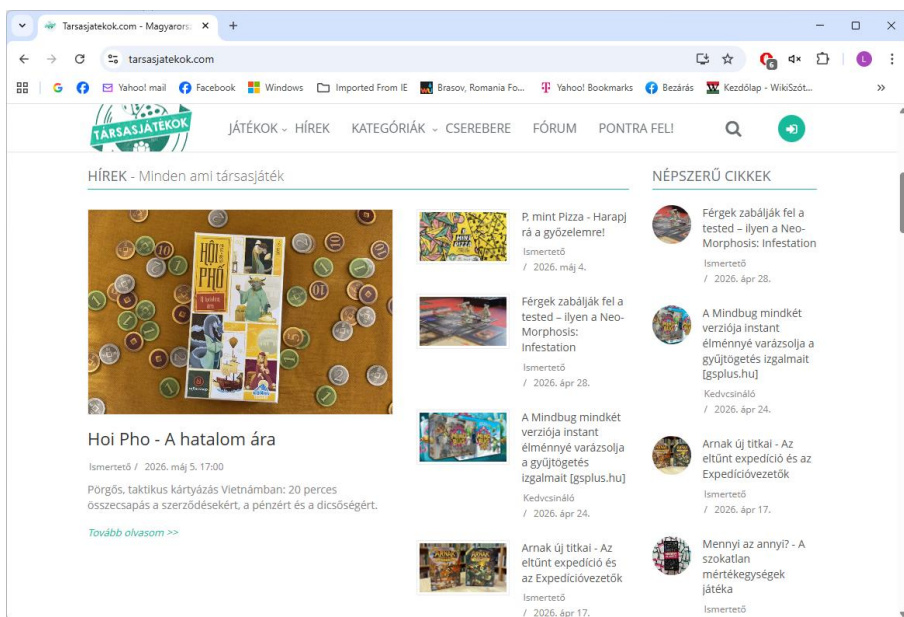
Tarsasjatekok.com - Magyarors ×  +

tarsasjatekok.com

Yahoo! mail  Facebook  Windows  Imported From IE  Brasov, Romania Fo...  Yahoo! Bookmarks  Bezárás  Kezdőlap - WikiSzót...

TÁRSASJÁTÉKOK

JÁTÉKOK ⌄  HÍREK  KATEGÓRIÁK ⌄  CSEREBERE  FÓRUM  PONTRA FEL!

HÍREK - Minden ami társasjáték

HOI PHO

Hoi Pho - A hatalom ára

Ismertető / 2026. máj 5. 17:00

Pörgős, taktikus kártyázás Vietnámban: 20 perces összecsapás a szerződésekért, a pénzért és a dicsőségért.

Tovább olvasom >>

P, mint Pizza - Harapjrá a győzelemre!
Ismertető / 2026. máj 4.

Férgek zabálják fel a tested – ilyen a Neo-Morphosis: Infestation
Ismertető / 2026. ápr 28.

A Mindbug mindkét verziója instant élménnyé varázsolja a gyűjtögetés izgalmait [gsplus.hu]
Kedvcsináló / 2026. ápr 24.

Arnak új titkai - Az eltűnt expedíció és az Expedícióvezetők
Ismertető / 2026. ápr 17.

NÉPSZERŰ CIKKEK

Férgek zabálják fel a tested – ilyen a Neo-Morphosis: Infestation
Ismertető / 2026. ápr 28.

A Mindbug mindkét verziója instant élménnyé varázsolja a gyűjtögetés izgalmait [gsplus.hu]
Kedvcsináló / 2026. ápr 24.

Arnak új titkai - Az eltűnt expedíció és az Expedícióvezetők
Ismertető / 2026. ápr 17.

Mennyi az annyi? - A szokatlan mértékegységek játéka
Ismertető